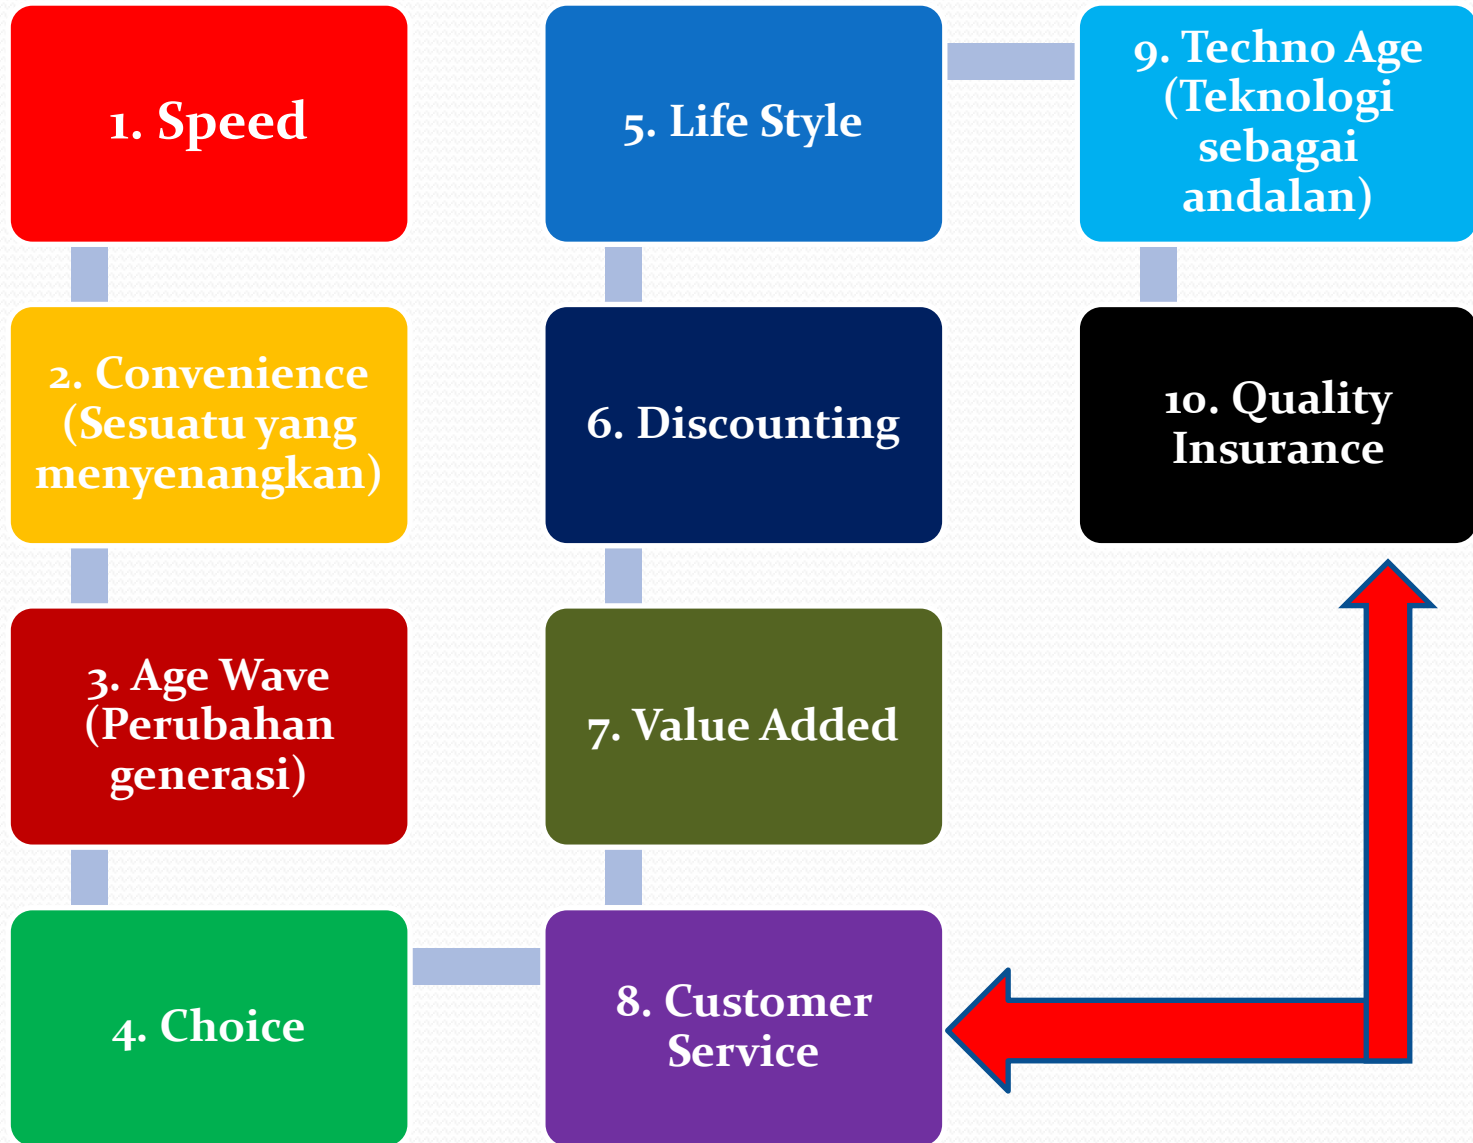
1. Speed

2. Convenience (Sesuatu yang menyenangkan)

3. Age Wave (Perubahan generasi)

4. Choice

5. Life Style

6. Discounting

7. Value Added

8. Customer Service

9. Techno Age (Teknologi sebagai andalan)

10. Quality Insurance